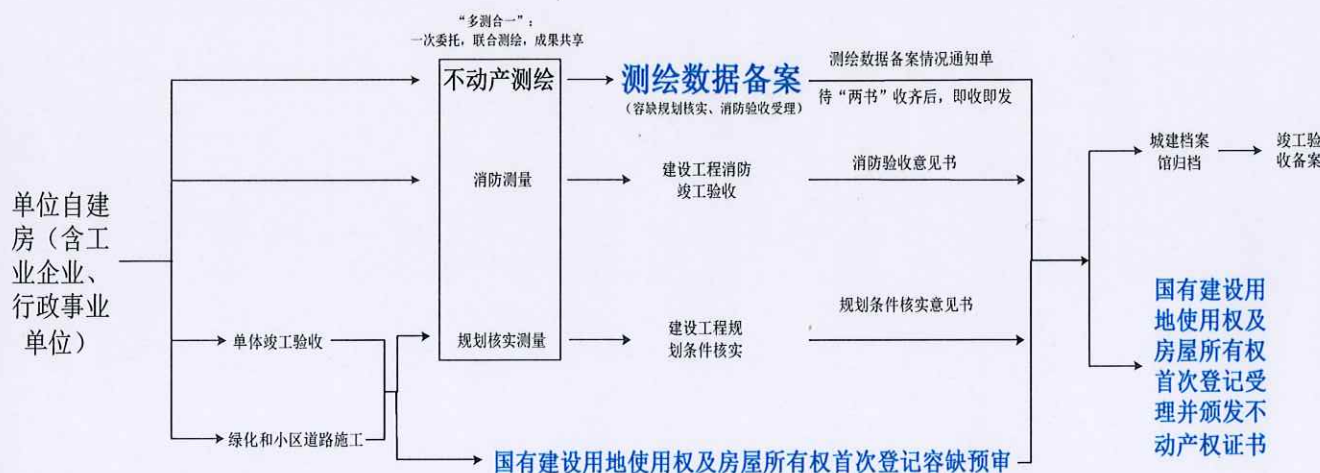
"多测合一"：
一次委托，联合测绘，成果共享

单位自建房（含工业企业、行政事业单位）

不动产测绘

测绘数据备案
（容缺规划核实、消防验收受理）

测绘数据备案情况通知单
待"两书"收齐后，即收即发

消防测量

建设工程消防竣工验收

消防验收意见书

单体竣工验收

规划核实测量

建设工程规划条件核实

规划条件核实意见书

绿化和小区道路施工

国有建设用地使用权及房屋所有权首次登记容缺预审

城建档案馆归档

竣工验收备案

国有建设用地使用权及房屋所有权首次登记受理并颁发不动产权证书